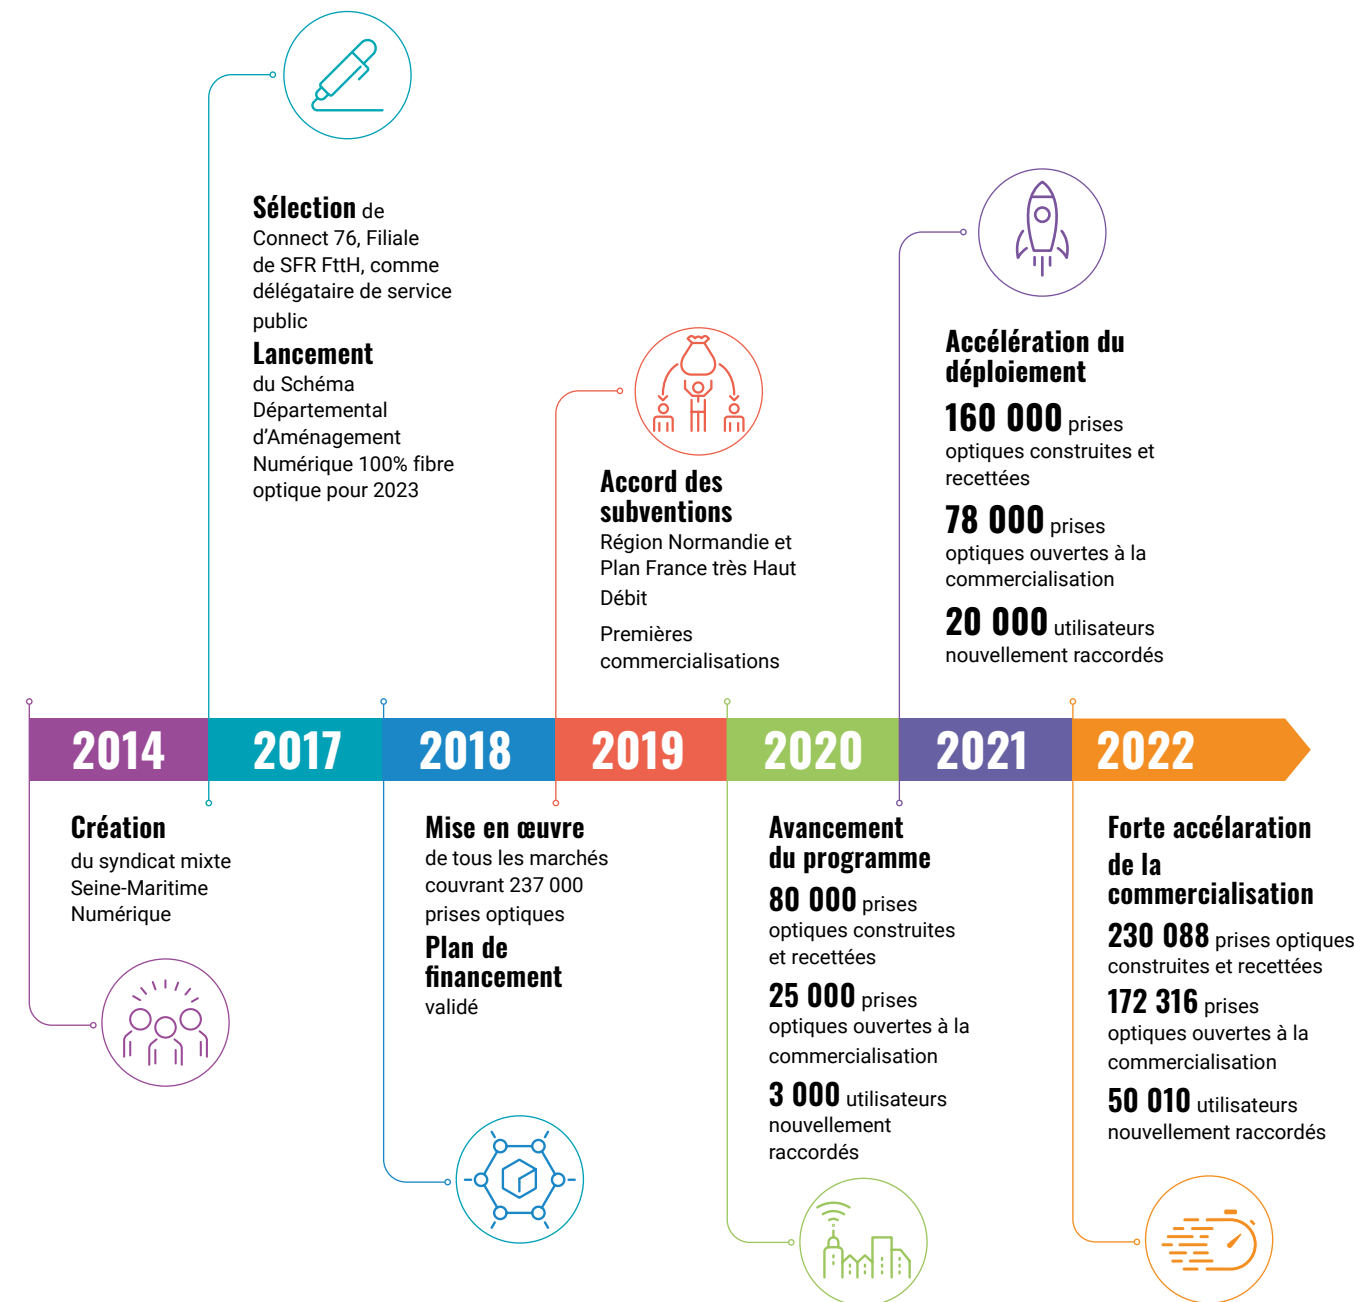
**Sélection** de Connect 76, Filiale de SFR FttH, comme délégataire de service public

**Lancement** du Schéma Départemental d'Aménagement Numérique 100% fibre optique pour 2023

**Accord des subventions**
Région Normandie et Plan France très Haut Débit

Premières commercialisations

**Accélération du déploiement**

**160 000** prises optiques construites et recettées

**78 000** prises optiques ouvertes à la commercialisation

**20 000** utilisateurs nouvellement raccordés

2014 2017 2018 2019 2020 2021 2022

**Création** du syndicat mixte Seine-Maritime Numérique

**Mise en œuvre** de tous les marchés couvrant 237 000 prises optiques

**Plan de financement** validé

**Avancement du programme**

**80 000** prises optiques construites et recettées

**25 000** prises optiques ouvertes à la commercialisation

**3 000** utilisateurs nouvellement raccordés

**Forte accélaration de la commercialisation**

**230 088** prises optiques construites et recettées

**172 316** prises optiques ouvertes à la commercialisation

**50 010** utilisateurs nouvellement raccordés